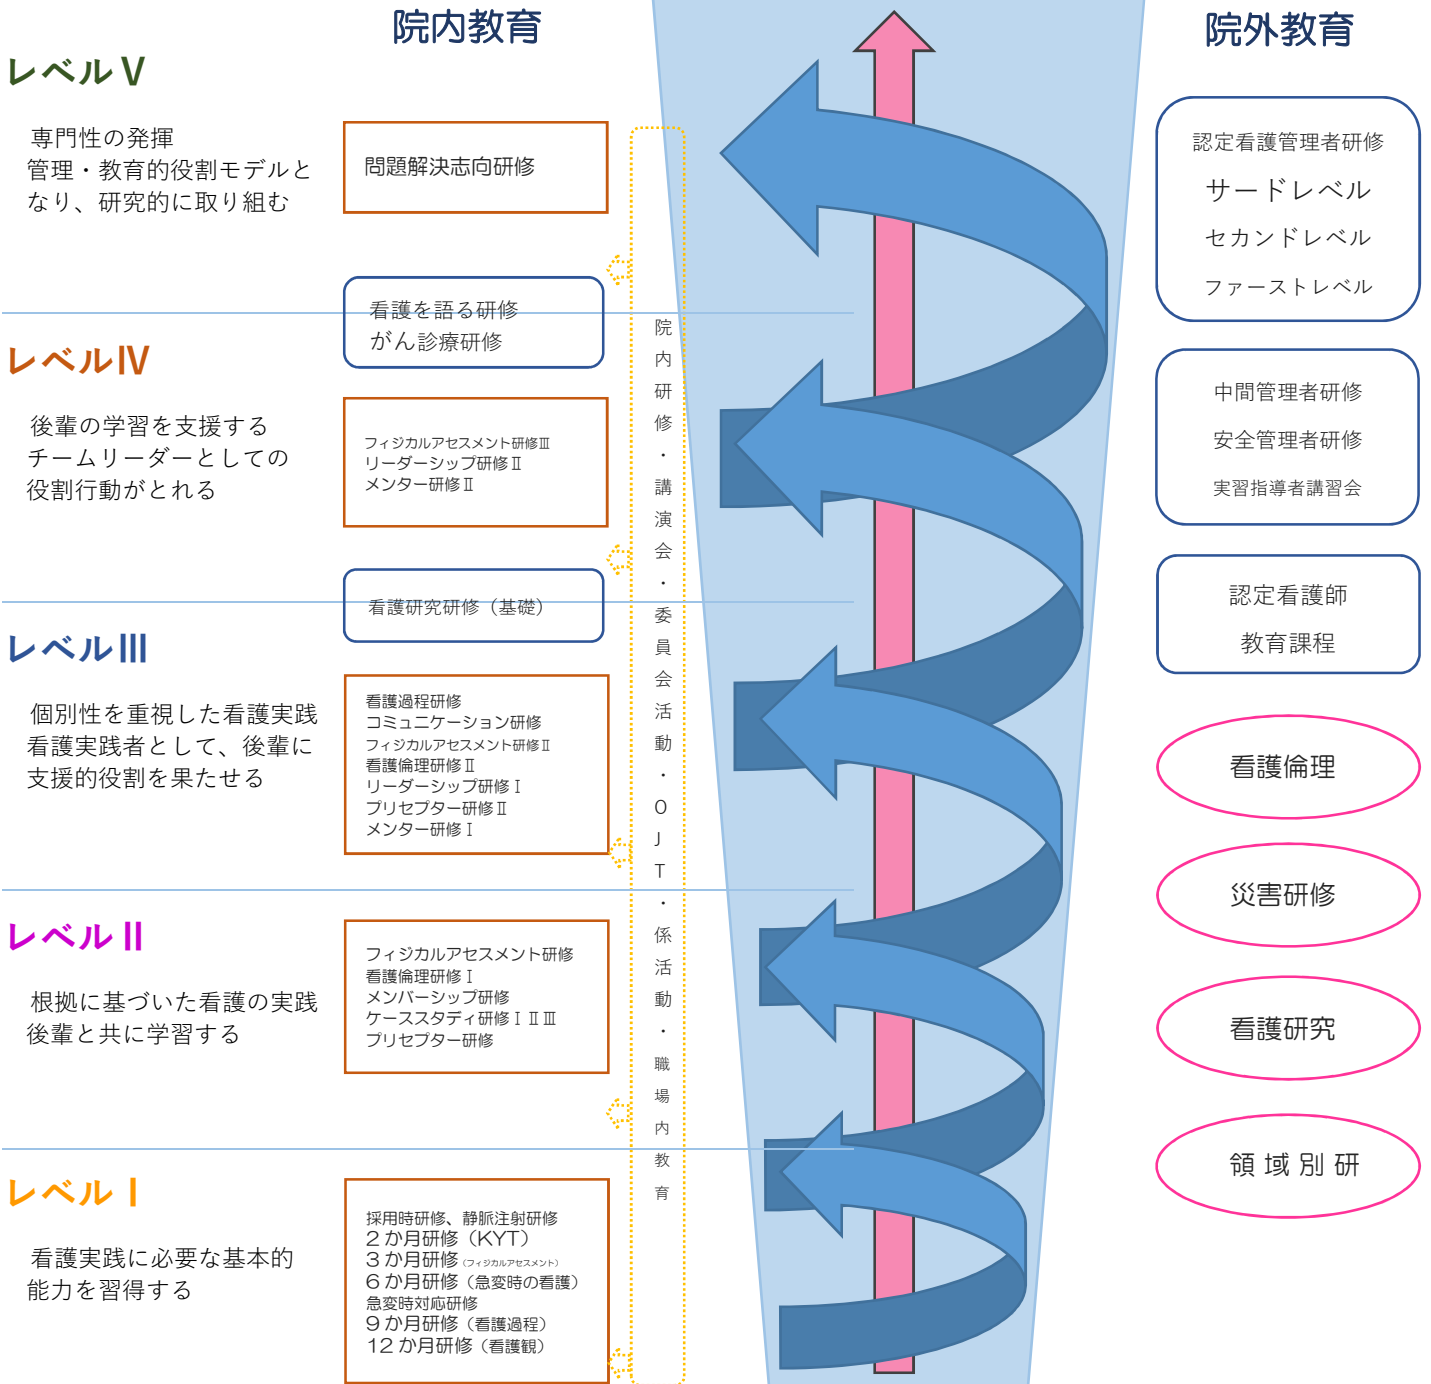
院内教育

院外教育

レベルⅤ

専門性の発揮
管理・教育的役割モデルとなり、研究的に取り組む

問題解決志向研修

看護を語る研修
がん診療研修

レベルⅣ

後輩の学習を支援するチームリーダーとしての役割行動がとれる

フィジカルアセスメント研修Ⅲ
リーダーシップ研修Ⅱ
メンター研修Ⅱ

看護研究研修（基礎）

レベルⅢ

個別性を重視した看護実践
看護実践者として、後輩に支援的役割を果たせる

看護過程研修
コミュニケーション研修
フィジカルアセスメント研修Ⅱ
看護倫理研修Ⅱ
リーダーシップ研修Ⅰ
プリセプター研修Ⅱ
メンター研修Ⅰ

レベルⅡ

根拠に基づいた看護の実践
後輩と共に学習する

フィジカルアセスメント研修
看護倫理研修Ⅰ
メンバーシップ研修
ケーススタディ研修Ⅰ Ⅱ Ⅲ
プリセプター研修

レベルⅠ

看護実践に必要な基本的能力を習得する

採用時研修、静脈注射研修
２か月研修（KYT）
３か月研修（フィジカルアセスメント）
６か月研修（急変時の看護）
急変時対応研修
９か月研修（看護過程）
12か月研修（看護観）

院内研修・講演会・委員会活動・OJT・係活動・職場内教育

認定看護管理者研修
サードレベル
セカンドレベル
ファーストレベル

中間管理者研修
安全管理者研修
実習指導者講習会

認定看護師
教育課程

看護倫理

災害研修

看護研究

領 域 別 研